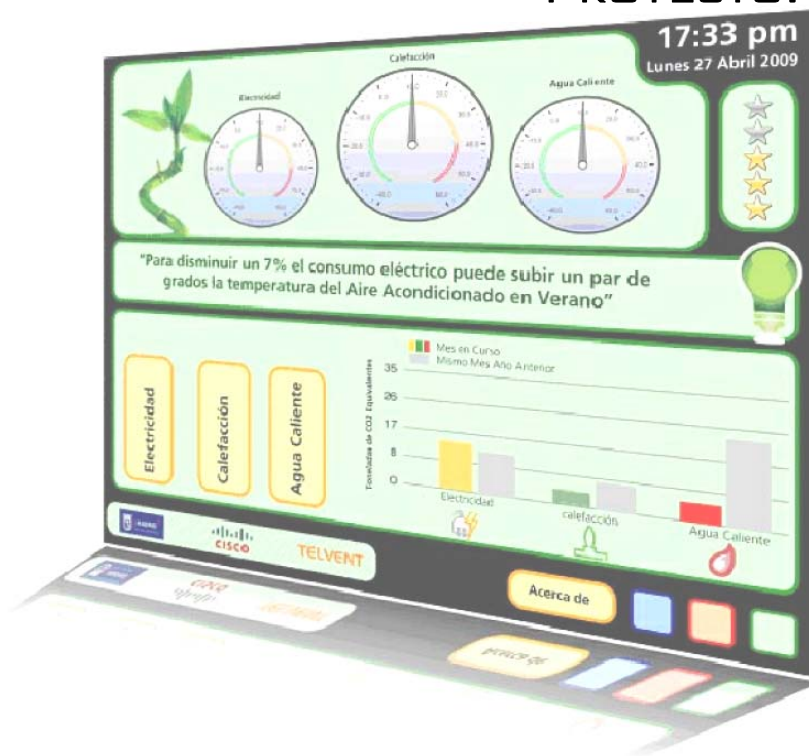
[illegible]

17:33 pm
Lunes 27 Abril 2009

Electricidad

Calefacción

Agua Caliente

"Para disminuir un 7% el consumo eléctrico puede subir un par de grados la temperatura del Aire Acondicionado en Verano"

Electricidad

Calefacción

Agua Caliente

Mes en Curso
Mismo Mes Año Anterior

Toneladas de CO2 Equivalentes

35
26
17
8
0

Electricidad
calefacción
Agua Caliente

MADRID

CISCO

TELVENT

Acerca de